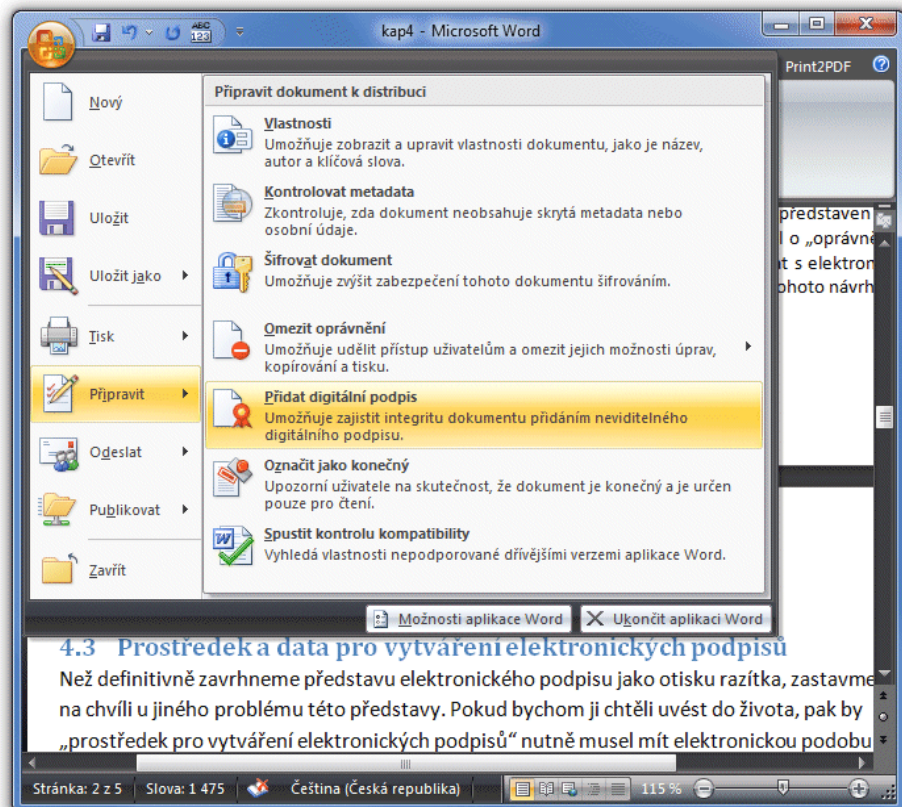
kap4 - Microsoft Word

Print2PDF

Nový

Otevřít

Uložit

Uložit jako

Tisk

Připravit

Odeslat

Publikovat

Zavřít

Připravit dokument k distribuci

Vlastnosti
Umožňuje zobrazit a upravit vlastnosti dokumentu, jako je název, autor a klíčová slova.

Kontrolovat metadata
Zkontroluje, zda dokument neobsahuje skrytá metadata nebo osobní údaje.

Šifrovat dokument
Umožňuje zvýšit zabezpečení tohoto dokumentu šifrováním.

Omezit oprávnění
Umožňuje udělit přístup uživatelům a omezit jejich možnosti úprav, kopírování a tisku.

Přidat digitální podpis
Umožňuje zajistit integritu dokumentu přidáním neviditelného digitálního podpisu.

Označit jako konečný
Upozorní uživatele na skutečnost, že dokument je konečný a je určen pouze pro čtení.

Spustit kontrolu kompatibility
Vyhledá vlastnosti nepodporované dřívějšími verzemi aplikace Word.

Možnosti aplikace Word

Ukončit aplikaci Word

představen
l o „oprávně
at s elektron
ohoto návrh

4.3 Prostředek a data pro vytváření elektronických podpisů
Než definitivně zavrhneme představu elektronického podpisu jako otisku razítka, zastavme na chvíli u jiného problému této představy. Pokud bychom ji chtěli uvést do života, pak by „prostředek pro vytváření elektronických podpisů“ nutně musel mít elektronickou podobu

Stránka: 2 z 5 Slova: 1 475 Čeština (Česká republika) 115 %